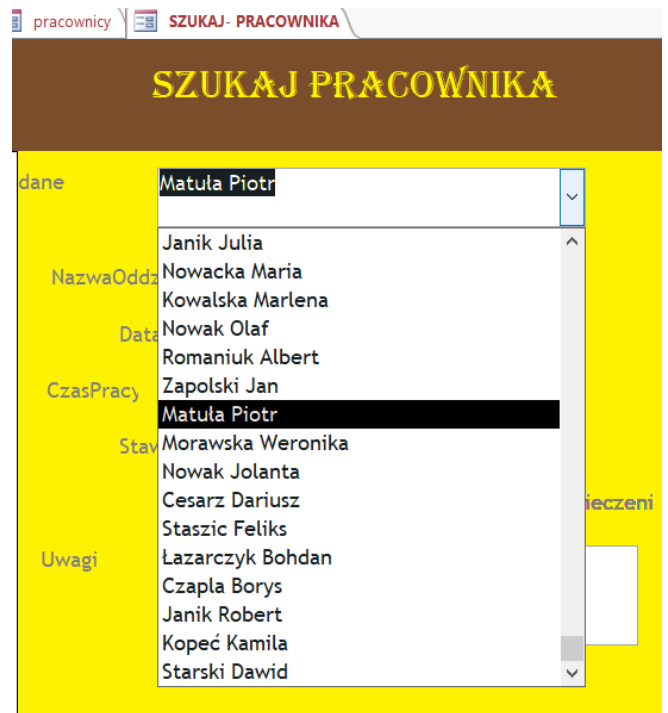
pracownicy

SZUKAJ- PRACOWNIKA

SZUKAJ PRACOWNIKA

dane

Matuła Piotr

NazwaOddz

Data

CzasPracy

Stav

Uwagi

ieczeni

Janik Julia
Nowacka Maria
Kowalska Marlena
Nowak Olaf
Romaniuk Albert
Zapolski Jan
Matuła Piotr
Morawska Weronika
Nowak Jolanta
Cesarz Dariusz
Staszic Feliks
Łazarczyk Bohdan
Czapla Borys
Janik Robert
Kopeć Kamila
Starski Dawid